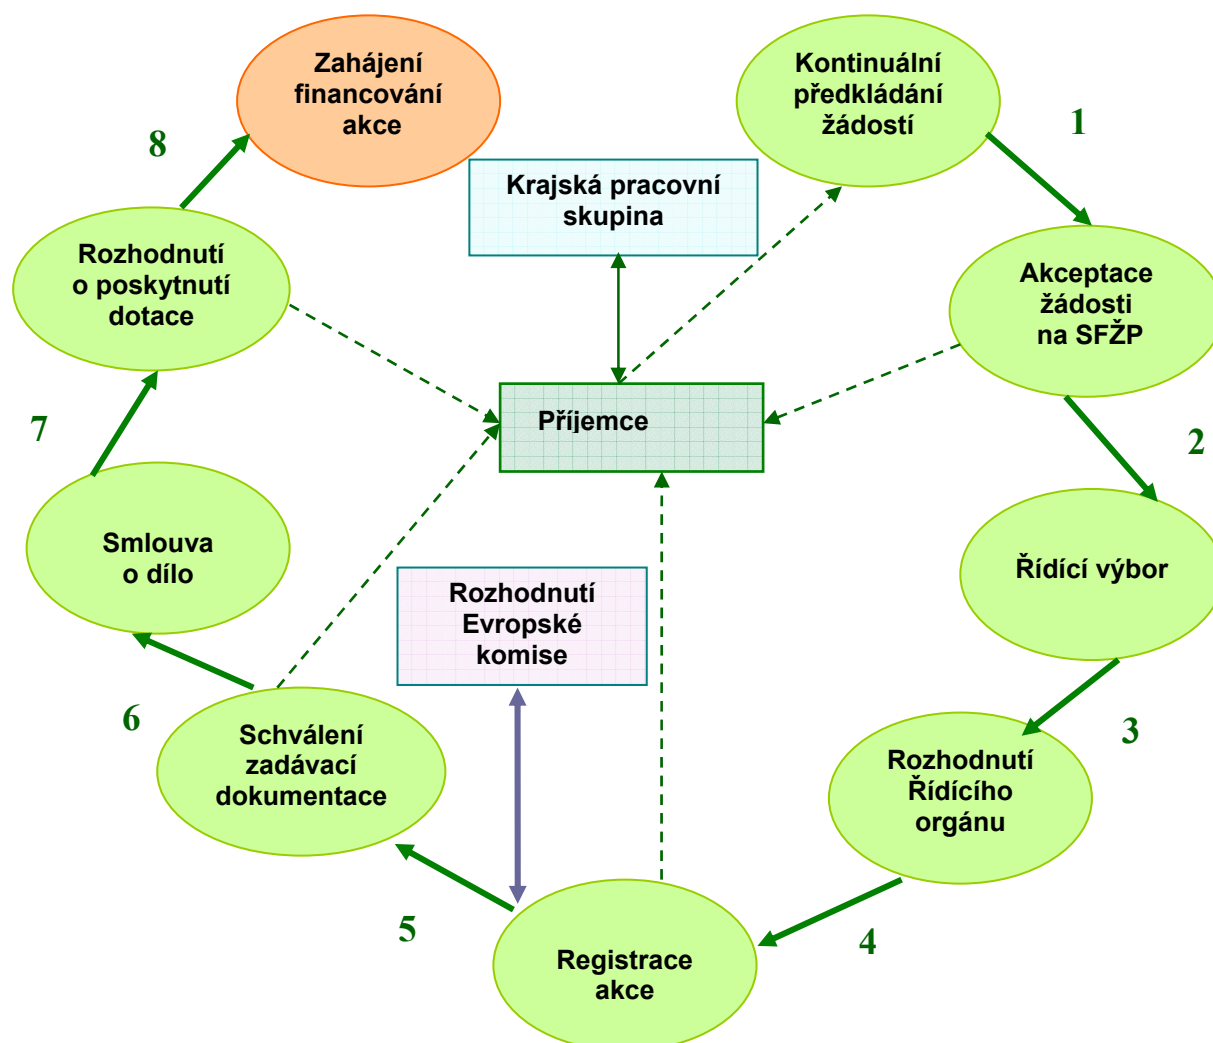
Zahájení financování akce

Kontinuální předkládání žádostí

8

1

Krajská pracovní skupina

Rozhodnutí o poskytnutí dotace

Akceptace žádosti na SFŽP

Příjemce

7

2

Smlouva o dílo

Řídící výbor

Rozhodnutí Evropské komise

6

3

Schválení zadávací dokumentace

Rozhodnutí Řídícího orgánu

5

4

Registrace akce